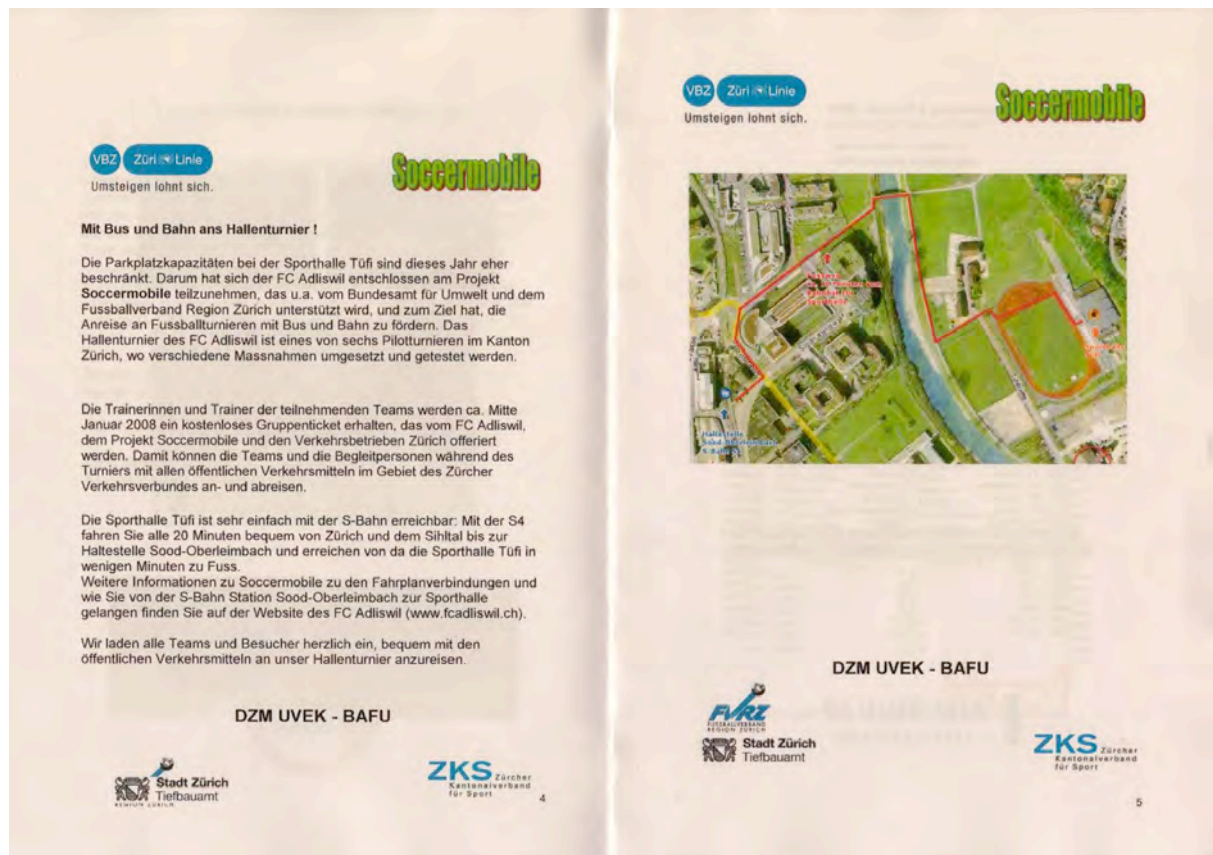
VBZ Züri Linie
Umsteigen lohnt sich.

Soccermobile

Mit Bus und Bahn ans Hallenturnier !

Die Parkplatzkapazitäten bei der Sporthalle Tüfi sind dieses Jahr eher beschränkt. Darum hat sich der FC Adliswil entschlossen am Projekt Soccermobile teilzunehmen, das u.a. vom Bundesamt für Umwelt und dem Fussballverband Region Zürich unterstützt wird, und zum Ziel hat, die Anreise an Fussballturnieren mit Bus und Bahn zu fördern. Das Hallenturnier des FC Adliswil ist eines von sechs Pilotturnieren im Kanton Zürich, wo verschiedene Massnahmen umgesetzt und getestet werden.

Die Trainerinnen und Trainer der teilnehmenden Teams werden ca. Mitte Januar 2008 ein kostenloses Gruppenticket erhalten, das vom FC Adliswil, dem Projekt Soccermobile und den Verkehrsbetrieben Zürich offeriert werden. Damit können die Teams und die Begleitpersonen während des Turniers mit allen öffentlichen Verkehrsmitteln im Gebiet des Zürcher Verkehrsverbundes an- und abreisen.

Die Sporthalle Tüfi ist sehr einfach mit der S-Bahn erreichbar: Mit der S4 fahren Sie alle 20 Minuten bequem von Zürich und dem Sihltal bis zur Haltestelle Sood-Oberleimbach und erreichen von da die Sporthalle Tüfi in wenigen Minuten zu Fuss.
Weitere Informationen zu Soccermobile zu den Fahrplanverbindungen und wie Sie von der S-Bahn Station Sood-Oberleimbach zur Sporthalle gelangen finden Sie auf der Website des FC Adliswil (www.fcadliswil.ch).

Wir laden alle Teams und Besucher herzlich ein, bequem mit den öffentlichen Verkehrsmitteln an unser Hallenturnier anzureisen.

DZM UVEK - BAFU

Stadt Zürich
Tiefbauamt

ZKS Zürcher Kantonalverband für Sport

4

VBZ Züri Linie
Umsteigen lohnt sich.

Soccermobile

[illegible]

Haltestelle Sood-Oberleimbach S-Bahn

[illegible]

DZM UVEK - BAFU

FVRZ
FUSSBALLVERBAND REGION ZÜRICH

Stadt Zürich
Tiefbauamt

ZKS Zürcher Kantonalverband für Sport

5